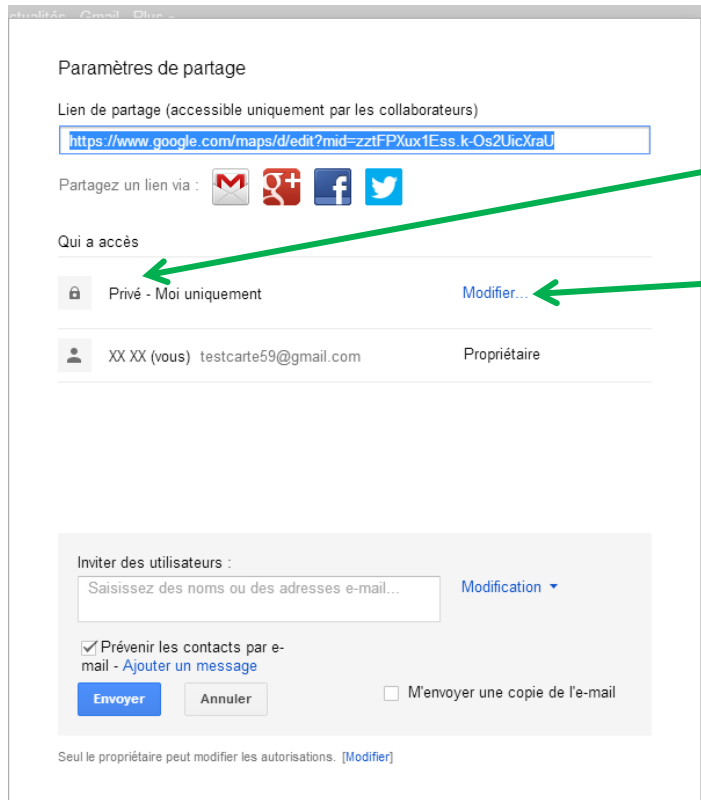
Actualités Gmail Plus -

Paramètres de partage

Lien de partage (accessible uniquement par les collaborateurs)

https://www.google.com/maps/d/edit?mid=zztFPXux1Ess.k-Os2UicXraU

Partagez un lien via :

Qui a accès

Privé - Moi uniquement Modifier...

XX XX (vous) testcarte59@gmail.com Propriétaire

Inviter des utilisateurs :

Saisissez des noms ou des adresses e-mail...

Modification

Prévenir les contacts par e-mail - Ajouter un message

Envoyer Annuler

M'envoyer une copie de l'e-mail

Seul le propriétaire peut modifier les autorisations. [Modifier]